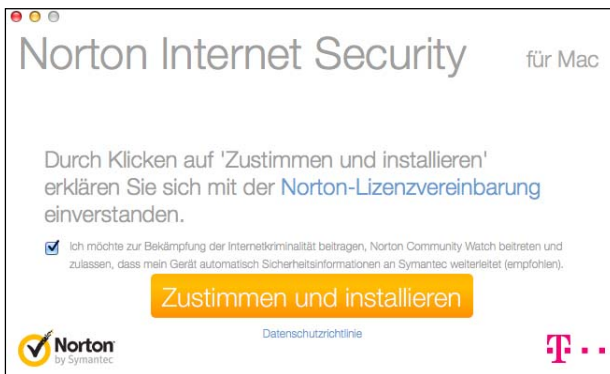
Norton Internet Security für Mac

Durch Klicken auf 'Zustimmen und installieren' erklären Sie sich mit der Norton-Lizenzvereinbarung einverstanden.

Ich möchte zur Bekämpfung der Internetkriminalität beitragen, Norton Community Watch beitreten und zulassen, dass mein Gerät automatisch Sicherheitsinformationen an Symantec weiterleitet (empfohlen).

Zustimmen und installieren

Datenschutzrichtlinie

Norton by Symantec

T · · ·